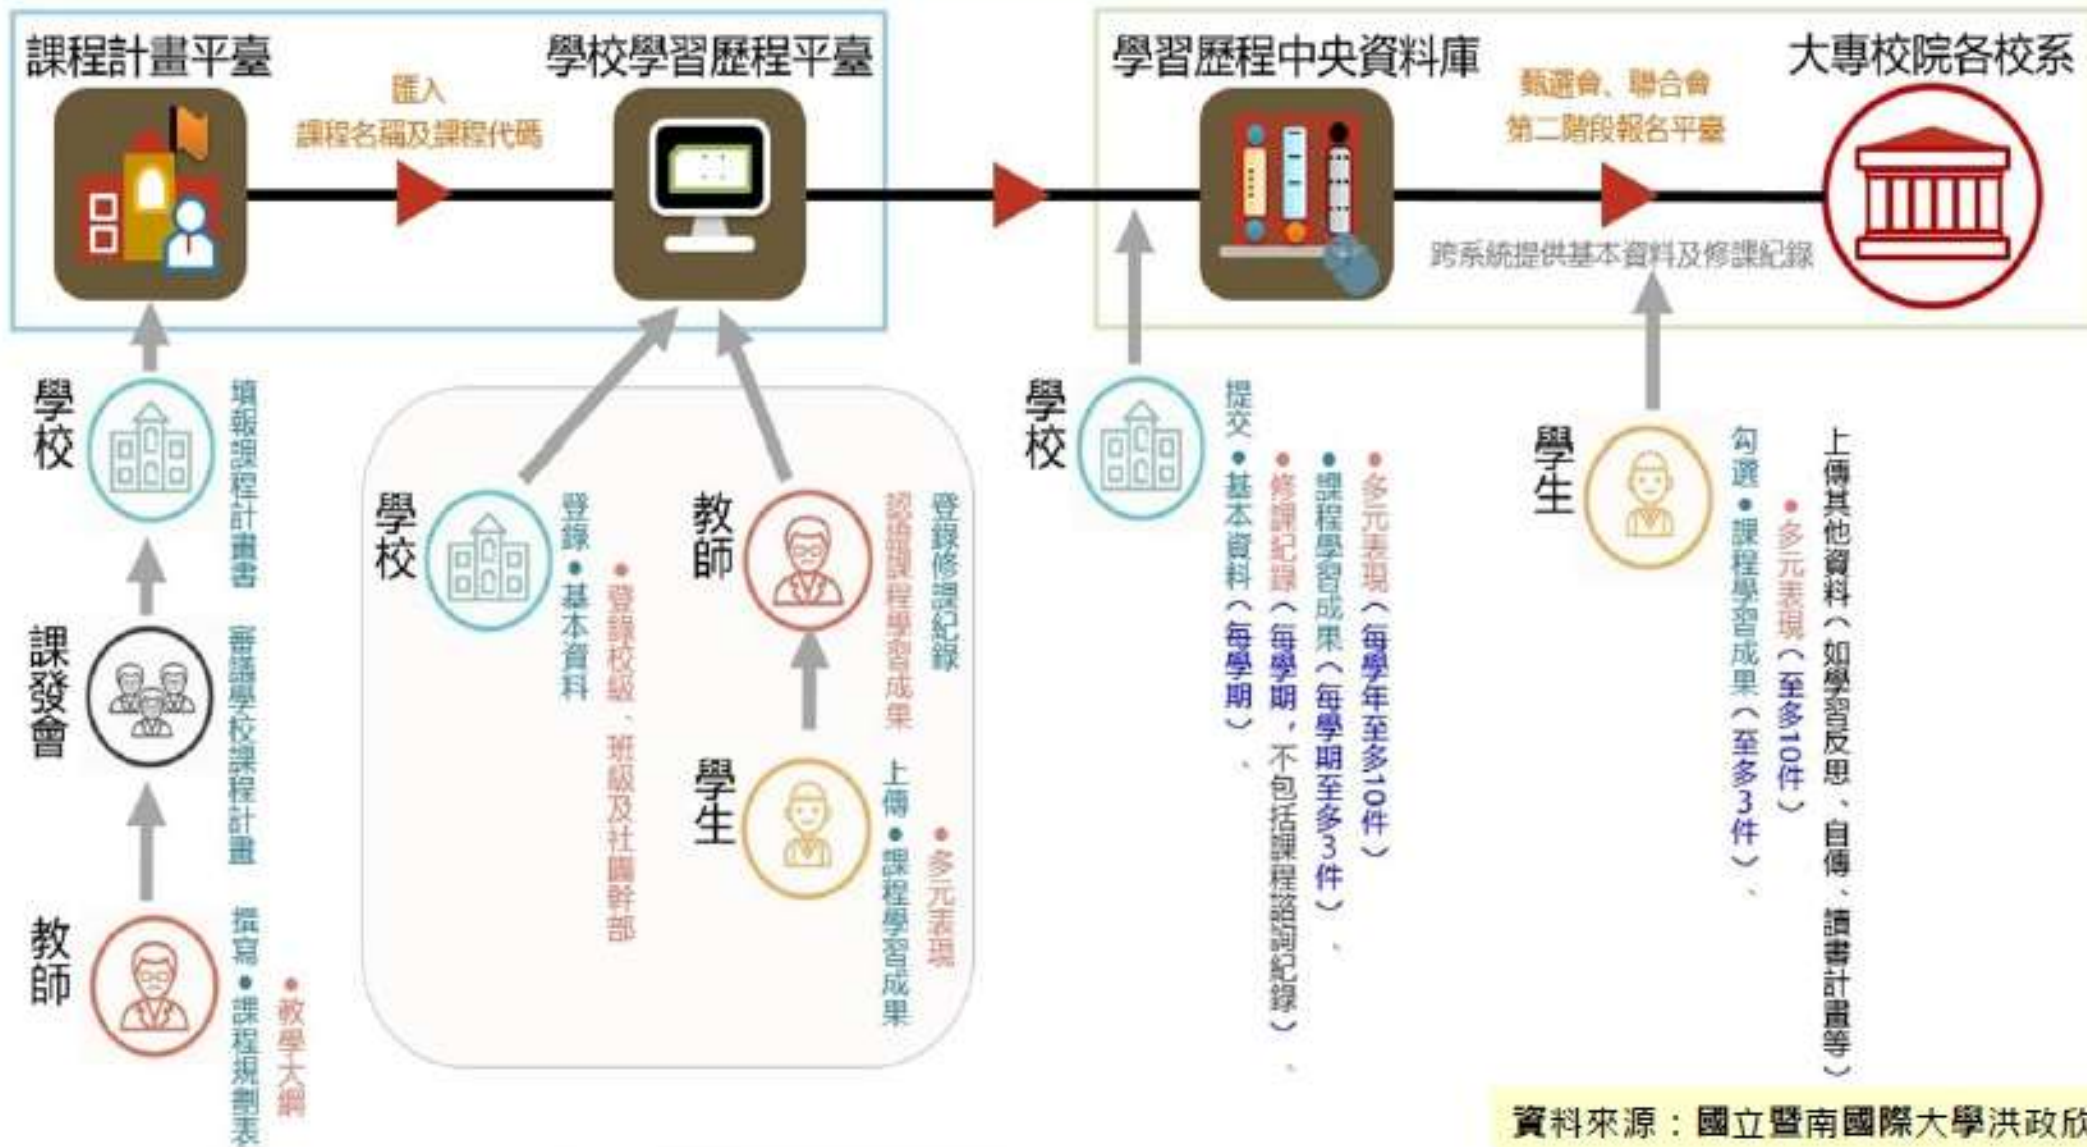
課程計畫平臺

匯入
課程名稱及課程代碼

學校學習歷程平臺

學習歷程中央資料庫

甄選會、聯合會
第二階段報名平臺

大專校院各校系

跨系統提供基本資料及修課紀錄

學校
填報課程計畫書

課發會
審議學校課程計畫

教師
撰寫 • 課程規劃表
• 教學大綱

學校
登錄 • 基本資料
• 登錄校級、班級及社團幹部

教師
登錄修課紀錄
認證課程學習成果

學生
上傳 • 課程學習成果
• 多元表現

學校
提交 • 基本資料（每學期）、
• 修課紀錄（每學期，不包括課程諮詢紀錄）、
• 課程學習成果（每學期至多3件）、
• 多元表現（每學年至多10件）

學生
勾選 • 課程學習成果（至多3件）、
• 多元表現（至多10件）
上傳其他資料（如學習反思、自傳、讀書計畫等）

資料來源：國立暨南國際大學洪政欣